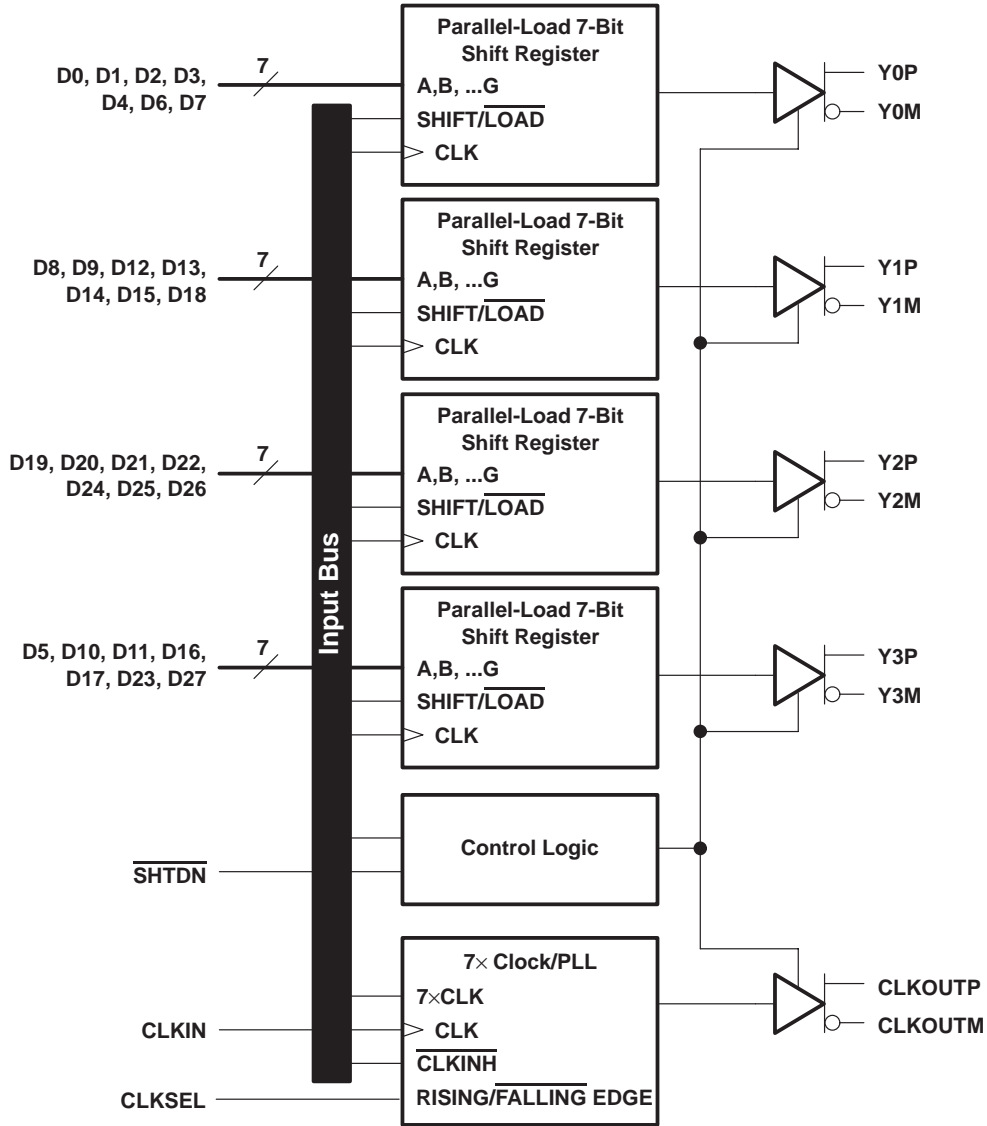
D0, D1, D2, D3, D4, D6, D7

7

Parallel-Load 7-Bit Shift Register

A,B, ...G

SHIFT/$\overline{\text{LOAD}}$

CLK

Y0P

Y0M

D8, D9, D12, D13, D14, D15, D18

7

Parallel-Load 7-Bit Shift Register

A,B, ...G

SHIFT/$\overline{\text{LOAD}}$

CLK

Y1P

Y1M

D19, D20, D21, D22, D24, D25, D26

7

Parallel-Load 7-Bit Shift Register

A,B, ...G

SHIFT/$\overline{\text{LOAD}}$

CLK

Y2P

Y2M

Input Bus

D5, D10, D11, D16, D17, D23, D27

7

Parallel-Load 7-Bit Shift Register

A,B, ...G

SHIFT/$\overline{\text{LOAD}}$

CLK

Y3P

Y3M

$\overline{\text{SHTDN}}$

Control Logic

7× Clock/PLL

7×CLK

CLKIN

CLK

$\overline{\text{CLKINH}}$

CLKSEL

RISING/$\overline{\text{FALLING}}$ EDGE

CLKOUTP

CLKOUTM